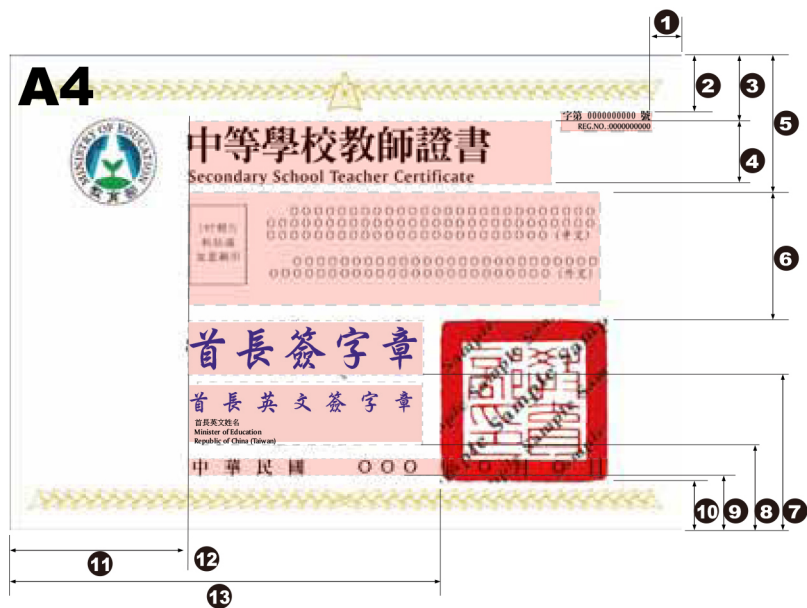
A4

1

2

3

4

5

6

7

8

9

10

11

12

13

MINISTRY OF EDUCATION
教育部

中等學校教師證書
Secondary School Teacher Certificate

字第 0000000000 號
REG.NO.:0000000000

1吋相片
粘貼處
加蓋鋼印

OOOOOOOOOOOOOOOOOOOOOOOOO
OOOOOOOOOOOOOOOOOOOOOOOOO
OOOOOOOOOOOOOOOOOOOOOO（中文）

OOOOOOOOOOOOOOOOOOOOOOOOO
OOOOOOOOOOOOOOOOOOOOOO（外文）

首長簽字章

首長英文簽字章

首長英文姓名
Minister of Education
Republic of China (Taiwan)

Sample Sample Sample

中 華 民 國 OOO 年 O 月 O 日